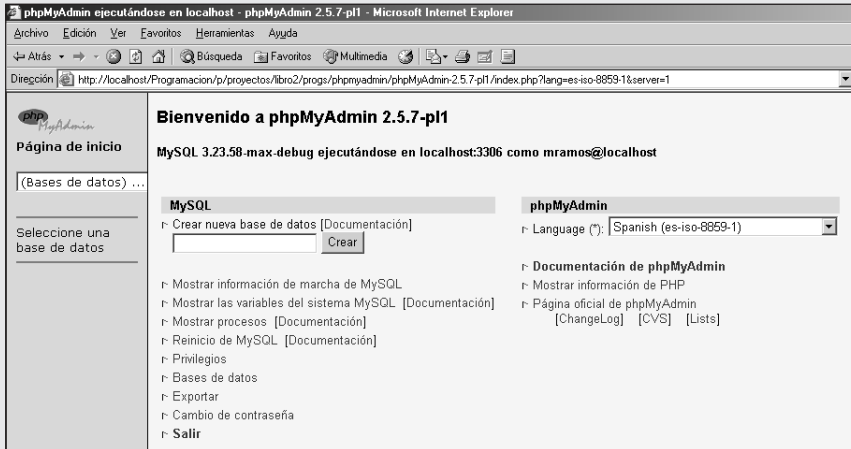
phpMyAdmin ejecutándose en localhost - phpMyAdmin 2.5.7-pl1 - Microsoft Internet Explorer

Archivo Edición Ver Favoritos Herramientas Ayuda

Atrás Búsqueda Favoritos Multimedia

Dirección http://localhost/Programacion/p/proyectos/libro2/progs/phpmyadmin/phpMyAdmin-2.5.7-pl1/index.php?lang=es-iso-8859-1&server=1

php MyAdmin

Página de inicio

(Bases de datos) ...

Seleccione una base de datos

Bienvenido a phpMyAdmin 2.5.7-pl1

MySQL 3.23.58-max-debug ejecutándose en localhost:3306 como mramos@localhost

MySQL

Crear nueva base de datos [Documentación]

Crear

Mostrar información de marcha de MySQL

Mostrar las variables del sistema MySQL [Documentación]

Mostrar procesos [Documentación]

Reinicio de MySQL [Documentación]

Privilegios

Bases de datos

Exportar

Cambio de contraseña

Salir

phpMyAdmin

Language (*): Spanish (es-iso-8859-1)

Documentación de phpMyAdmin

Mostrar información de PHP

Página oficial de phpMyAdmin
[ChangeLog] [CVS] [Lists]